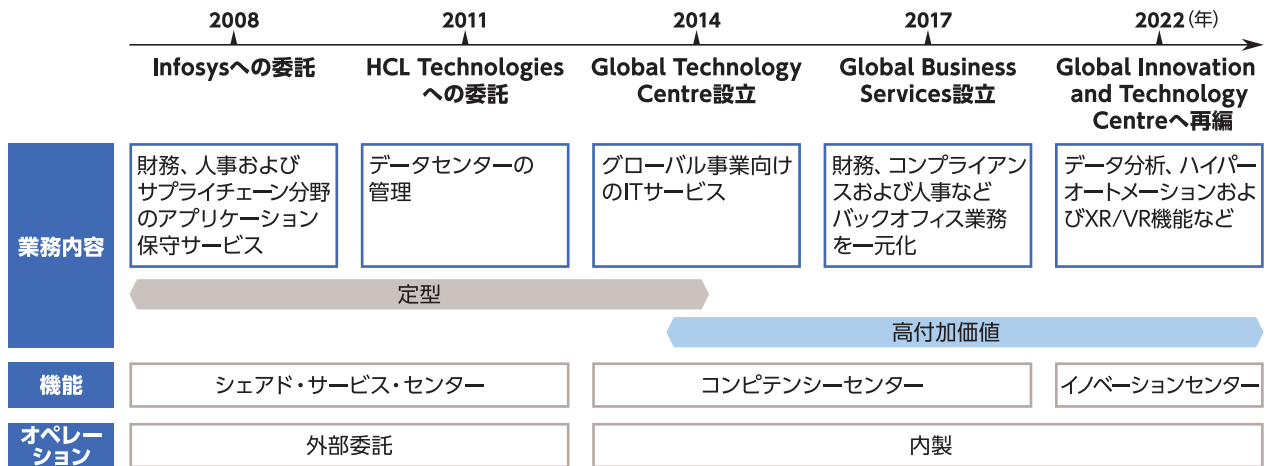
2008 2011 2014 2017 2022（年）

Infosysへの委託

HCL Technologiesへの委託

Global Technology Centre設立

Global Business Services設立

Global Innovation and Technology Centreへ再編

業務内容

財務、人事およびサプライチェーン分野のアプリケーション保守サービス

データセンターの管理

グローバル事業向けのITサービス

財務、コンプライアンスおよび人事などバックオフィス業務を一元化

データ分析、ハイパーオートメーションおよびXR/VR機能など

定型

高付加価値

機能

シェアド・サービス・センター

コンピテンシーセンター

イノベーションセンター

オペレーション

外部委託

内製